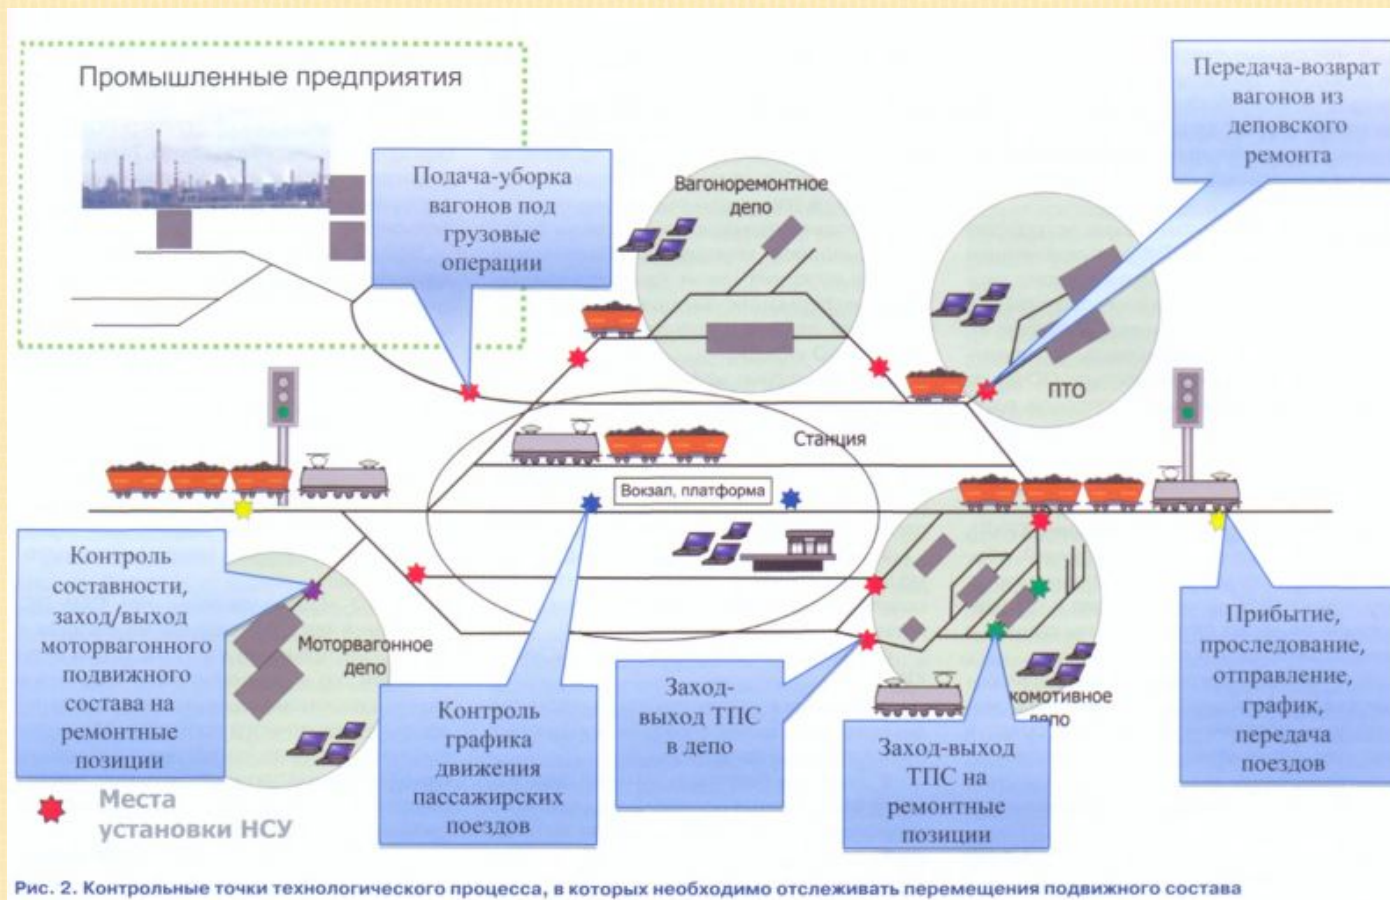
Промышленные предприятия

Подача-уборка вагонов под грузовые операции

Вагоноремонтное депо

Передача-возврат вагонов из деповского ремонта

ПТО

Станция

Вокзал, платформа

Контроль составности, заход/выход моторвагонного подвижного состава на ремонтные позиции

Моторвагонное депо

Контроль графика движения пассажирских поездов

Заход-выход ТПС в депо

Заход-выход ТПС на ремонтные позиции

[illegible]комотивное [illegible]депо

Прибытие, проследование, отправление, график, передача поездов

Места установки НСУ

Рис. 2. Контрольные точки технологического процесса, в которых необходимо отслеживать перемещения подвижного состава